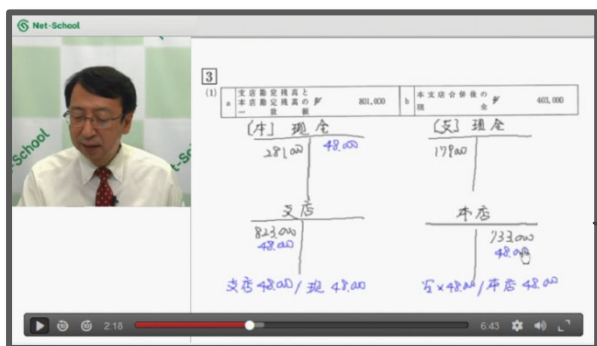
Net-School

School

Net-School

3

(1) a 支店勘定残高と本店勘定残高の一致額 ¥ 801,000 b 本支店合併後の現金 ¥ 403,000

〔本〕現金
281,000 | 48,000

〔支〕現金
170,000 |

支店
823,000
48,000

本店
| 733,000
| 48,000

支店 48,000 / 現 48,000

写 × 48,000 / 本店 48,000

2:18

6:43